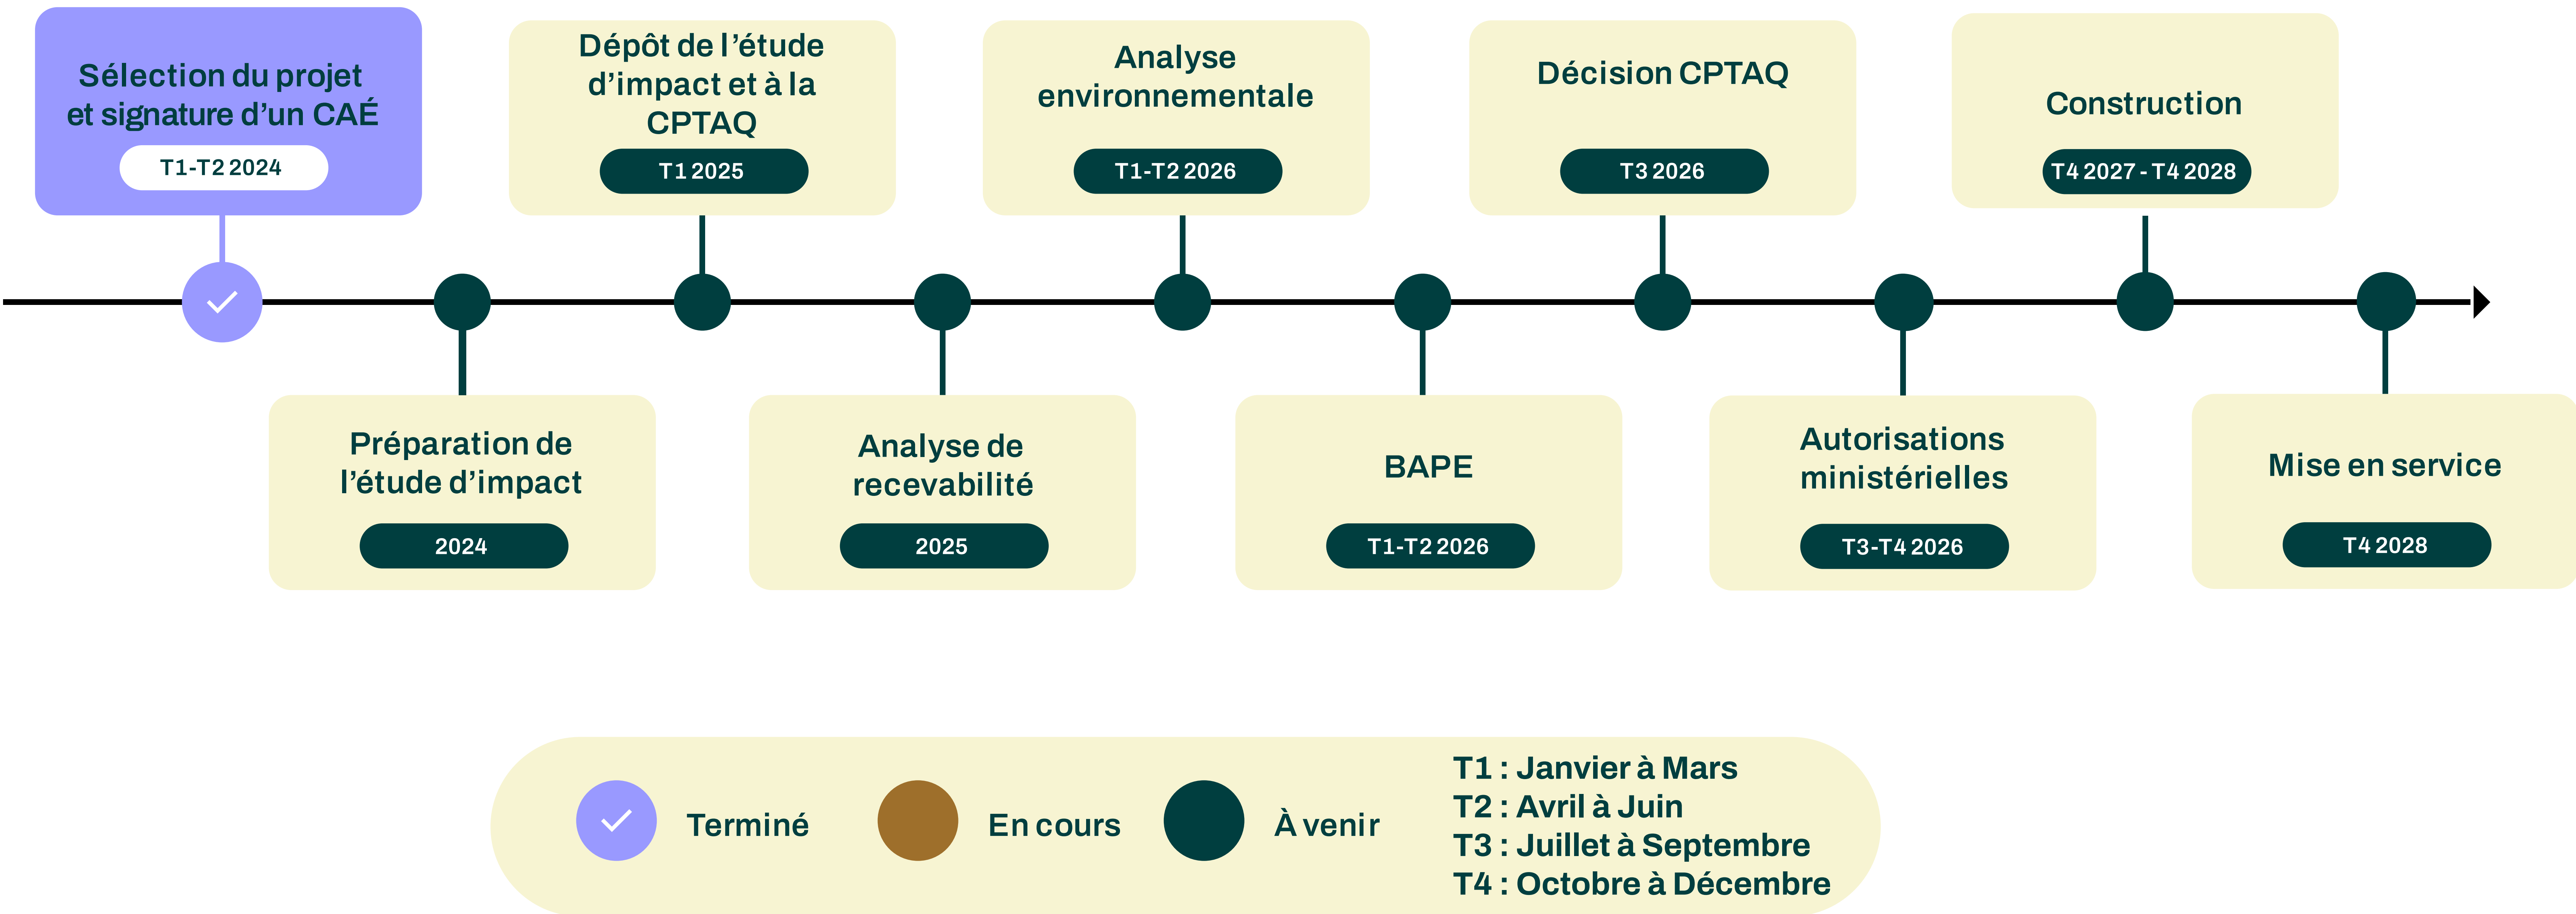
Sélection du projet et signature d'un CAÉ
T1-T2 2024

Préparation de l'étude d'impact
2024

Dépôt de l'étude d'impact et à la CPTAQ
T1 2025

Analyse de recevabilité
2025

Analyse environnementale
T1-T2 2026

BAPE
T1-T2 2026

Décision CPTAQ
T3 2026

Autorisations ministérielles
T3-T4 2026

Construction
T4 2027 - T4 2028

Mise en service
T4 2028

Terminé
En cours
À venir

T1 : Janvier à Mars
T2 : Avril à Juin
T3 : Juillet à Septembre
T4 : Octobre à Décembre